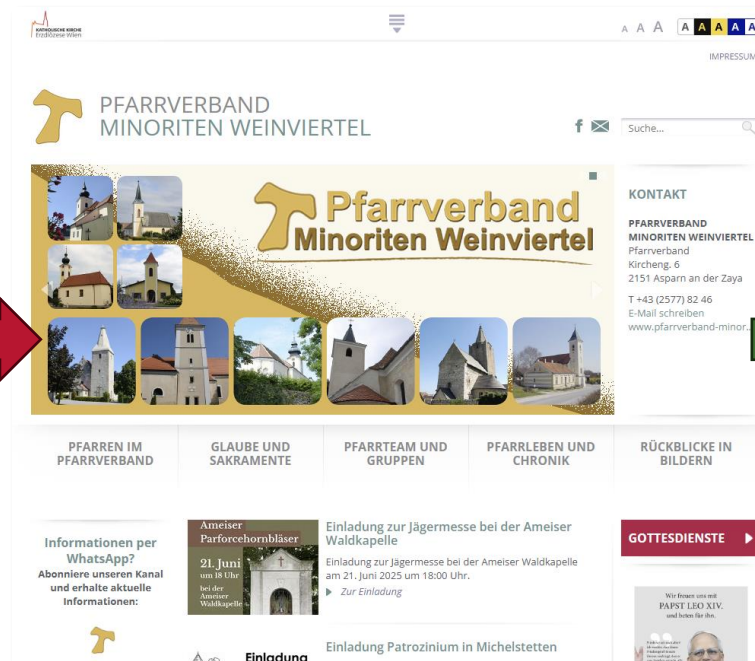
KATHOLISCHE KIRCHE
Erzdiözese Wien

A A A A A A A

IMPRESSUM

PFARRVERBAND
MINORITEN WEINVIERTEL

Suche...

Pfarrverband
Minoriten Weinviertel

KONTAKT

PFARRVERBAND
MINORITEN WEINVIERTEL
Pfarrverband
Kircheng. 6
2151 Asparn an der Zaya

T +43 (2577) 82 46
E-Mail schreiben
www.pfarrverband-minor...

PFARREN IM PFARRVERBAND

GLAUBE UND SAKRAMENTE

PFARRTEAM UND GRUPPEN

PFARRLEBEN UND CHRONIK

RÜCKBLICKE IN BILDERN

Informationen per WhatsApp?
Abonniere unseren Kanal und erhalte aktuelle Informationen:

Ameiser Parforcehornbläser
21. Juni um 18 Uhr
bei der Ameiser Waldkapelle

Einladung zur Jägermesse bei der Ameiser Waldkapelle

Einladung zur Jägermesse bei der Ameiser Waldkapelle am 21. Juni 2025 um 18:00 Uhr.

Zur Einladung

GOTTESDIENSTE

Wir freuen uns mit
PAPST LEO XIV.
und beten für ihn.

Einladung Patrozinium in Michelstetten

Einladung